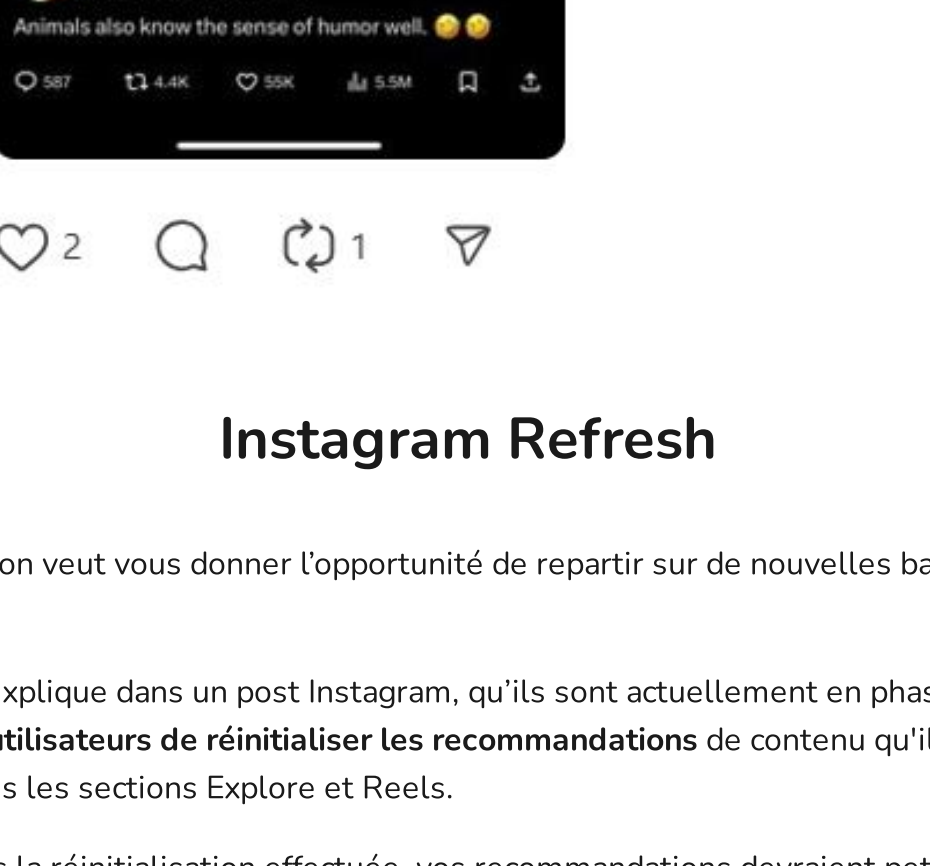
Animals also know the sense of humor well. 😂😂

587 4.4K 55K 5.5M

2 1

Instagram Refresh

on veut vous donner l'opportunité de repartir sur de nouvelles ba

xplique dans un post Instagram, qu'ils sont actuellement en phas
utilisateurs de réinitialiser les recommandations de contenu qu'il
s les sections Explore et Reels.

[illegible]